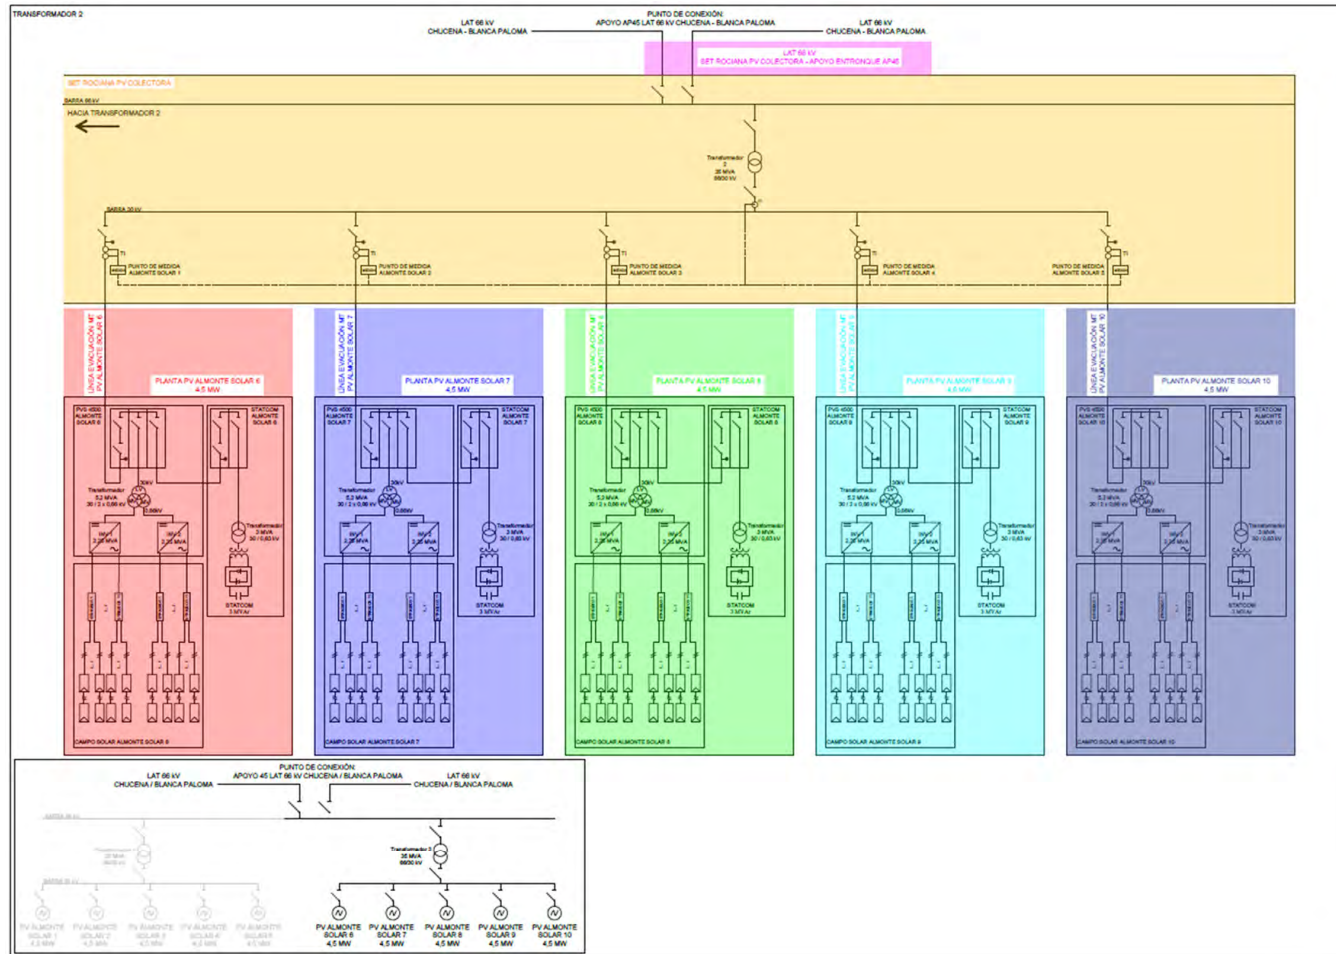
TRANSFORMADOR 2

PUNTO DE CONEXIÓN:
APOYO AP45 LAT 66 kV CHUCENA - BLANCA PALOMA

LAT 66 kV
CHUCENA - BLANCA PALOMA

LAT 66 kV
CHUCENA - BLANCA PALOMA

LAT 66 kV
SET ROCIANA PV COLECTORA - APOYO ENTRONQUE AP45

SET ROCIANA PV COLECTORA

BARRA 66 kV

HACIA TRANSFORMADOR 2

Transformador 3
35 MVA
66/30 kV

BARRA 30 kV

PUNTO DE MEDIDA ALMONTE SOLAR 1

PUNTO DE MEDIDA ALMONTE SOLAR 2

PUNTO DE MEDIDA ALMONTE SOLAR 3

PUNTO DE MEDIDA ALMONTE SOLAR 4

PUNTO DE MEDIDA ALMONTE SOLAR 5

LINEA EVACUACIÓN MT PV ALMONTE SOLAR 6

PLANTA PV ALMONTE SOLAR 6
4,5 MW

PVS 4500 ALMONTE SOLAR 6

STATCOM ALMONTE SOLAR 6

30kV

Transformador
5,2 MVA
30 / 2 x 0,66 kV

0,66kV

INV 1
2,25 MVA

INV 2
2,25 MVA

Transformador
3 MVA
30 / 0,63 kV

STATCOM
3 MVAr

CAMPO SOLAR ALMONTE SOLAR 6

LINEA EVACUACIÓN MT PV ALMONTE SOLAR 7

PLANTA PV ALMONTE SOLAR 7
4,5 MW

PVS 4500 ALMONTE SOLAR 7

STATCOM ALMONTE SOLAR 7

CAMPO SOLAR ALMONTE SOLAR 7

LINEA EVACUACIÓN MT PV ALMONTE SOLAR 8

PLANTA PV ALMONTE SOLAR 8
4,5 MW

PVS 4500 ALMONTE SOLAR 8

STATCOM ALMONTE SOLAR 8

CAMPO SOLAR ALMONTE SOLAR 8

LINEA EVACUACIÓN MT PV ALMONTE SOLAR 9

PLANTA PV ALMONTE SOLAR 9
4,5 MW

PVS 4500 ALMONTE SOLAR 9

STATCOM ALMONTE SOLAR 9

CAMPO SOLAR ALMONTE SOLAR 9

LINEA EVACUACIÓN MT PV ALMONTE SOLAR 10

PLANTA PV ALMONTE SOLAR 10
4,5 MW

PVS 4500 ALMONTE SOLAR 10

STATCOM ALMONTE SOLAR 10

CAMPO SOLAR ALMONTE SOLAR 10

PUNTO DE CONEXIÓN:
APOYO 45 LAT 66 kV CHUCENA / BLANCA PALOMA

LAT 66 kV
CHUCENA / BLANCA PALOMA

LAT 66 kV
CHUCENA / BLANCA PALOMA

BARRA 66 kV

35 MVA
66/30 kV

Transformador 3
35 MVA
66/30 kV

BARRA 30 kV

PV ALMONTE SOLAR 1
4,5 MW

PV ALMONTE SOLAR 2
4,5 MW

PV ALMONTE SOLAR 3
4,5 MW

PV ALMONTE SOLAR 4
4,5 MW

PV ALMONTE SOLAR 5
4,5 MW

PV ALMONTE SOLAR 6
4,5 MW

PV ALMONTE SOLAR 7
4,5 MW

PV ALMONTE SOLAR 8
4,5 MW

PV ALMONTE SOLAR 9
4,5 MW

PV ALMONTE SOLAR 10
4,5 MW